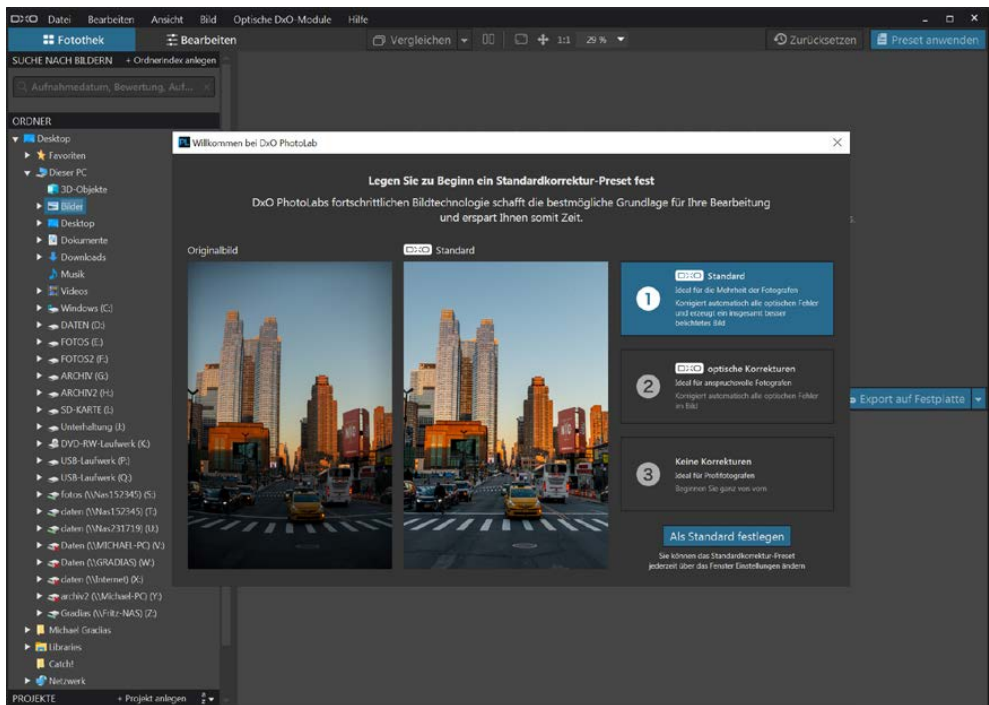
DxO Datei Bearbeiten Ansicht Bild Optische DxO-Module Hilfe

Fotothek Bearbeiten Vergleichen 1:1 29 % Zurücksetzen Preset anwenden

SUCHE NACH BILDERN + Ordnerindex anlegen

Aufnahmedatum, Bewertung, Auf...

ORDNER

Desktop
Favoriten
Dieser PC
3D-Objekte
Bilder
Desktop
Dokumente
Downloads
Musik
Videos
Windows (C:)
DATEN (D:)
FOTOS (E:)
FOTOS2 (F:)
ARCHIV (G:)
ARCHIV2 (H:)
SD-KARTE (I:)
Unterhaltung (J:)
DVD-RW-Laufwerk (K:)
USB-Laufwerk (P:)
USB-Laufwerk (Q:)
fotos (\\Nas152345) (S:)
daten (\\Nas152345) (T:)
daten (\\Nas231719) (U:)
Daten (\\MICHAEL-PC) (V:)
Daten (\\GRADIAS) (W:)
daten (\\Internet) (X:)
archiv2 (\\Michael-PC) (Y:)
Gradias (\\Fritz-NAS) (Z:)
Michael Gradias
Libraries
Catch!
Netzwerk

PROJEKTE + Projekt anlegen

Willkommen bei DxO PhotoLab

Legen Sie zu Beginn ein Standardkorrektur-Preset fest

DxO PhotoLabs fortschrittlichen Bildtechnologie schafft die bestmögliche Grundlage für Ihre Bearbeitung und erspart Ihnen somit Zeit.

Originalbild

DxO Standard

1 DxO Standard
Ideal für die Mehrheit der Fotografen
Korrigiert automatisch alle optischen Fehler und erzeugt ein insgesamt besser belichtetes Bild

2 DxO optische Korrekturen
Ideal für anspruchsvolle Fotografen
Korrigiert automatisch alle optischen Fehler im Bild

3 Keine Korrekturen
Ideal für Profifotografen
Beginnen Sie ganz von vorn

Als Standard festlegen

Sie können das Standardkorrektur-Preset jederzeit über das Fenster Einstellungen ändern

Export auf Festplatte